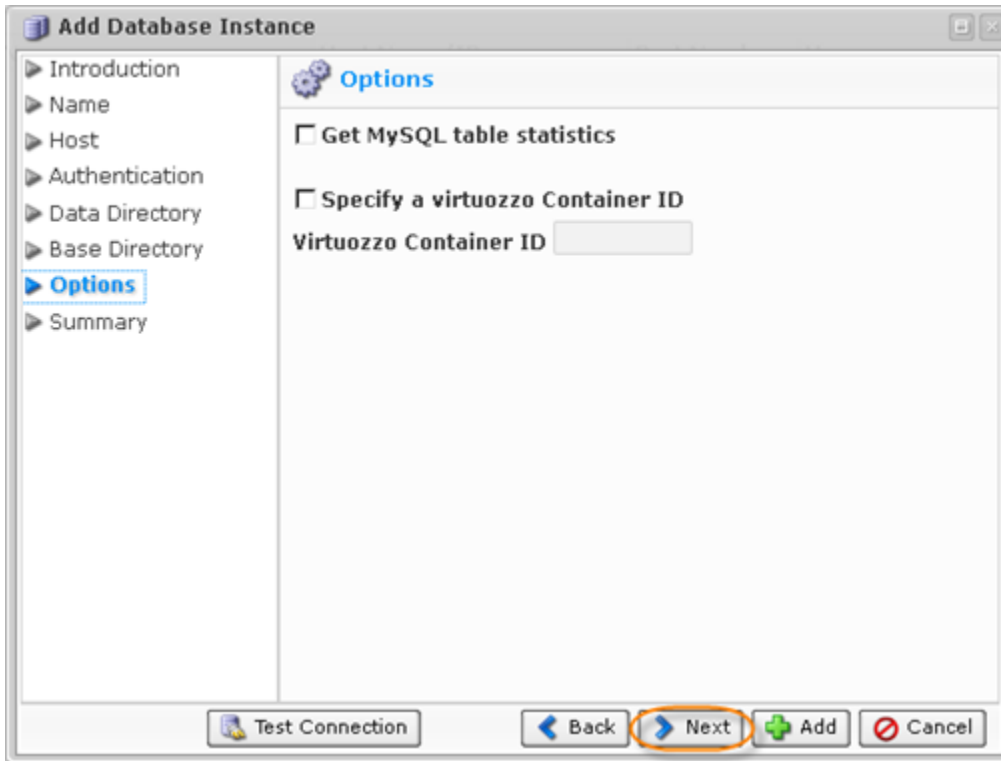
Add Database Instance

Introduction
Name
Host
Authentication
Data Directory
Base Directory
Options
Summary

Options

Get MySQL table statistics

Specify a virtuozzo Container ID

Virtuozzo Container ID

Test Connection

Back

Next

Add

Cancel